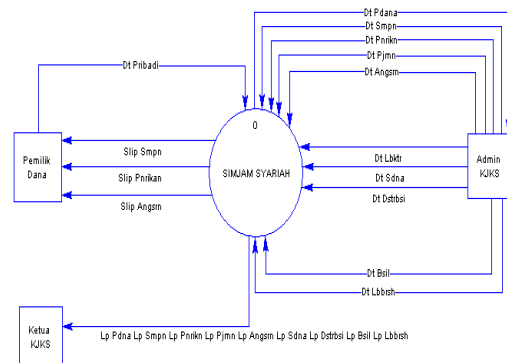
Dt Pdana
Dt Smpn
Dt Pnrikn
Dt Pjmn
Dt Pribadi
Dt Angsrn
0
Pemilik Dana
Slip Smpn
Slip Pnrikan
Slip Angsrn
SIMJAM SYARIAH
Dt Lbktr
Dt Sdna
Dt Dstribsi
Admin KJKS
Dt Bsil
Dt Lbbrsh
Ketua KJKS
Lp Pdna Lp Smpn Lp Pnrikn Lp Pjmn Lp Angsrn Lp Sdna Lp Dstrbsi Lp Bsil Lp Lbbrsh